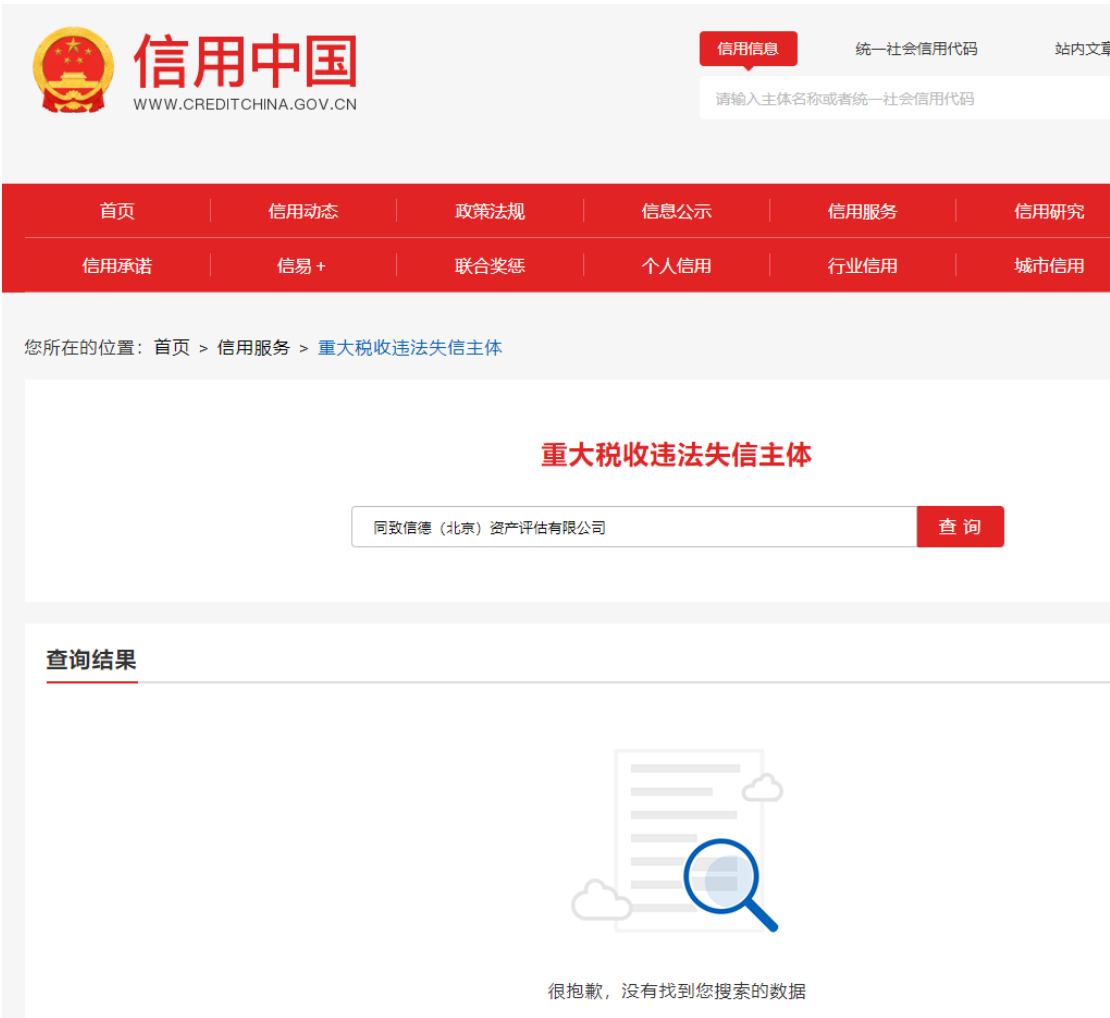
信用中国
WWW.CREDITCHINA.GOV.CN

信用信息 统一社会信用代码 站内文章

请输入主体名称或者统一社会信用代码

首页 信用动态 政策法规 信息公示 信用服务 信用研究
信用承诺 信易+ 联合奖惩 个人信用 行业信用 城市信用

您所在的位置：首页 > 信用服务 > 重大税收违法失信主体

重大税收违法失信主体

同致信德（北京）资产评估有限公司

查 询

查询结果

很抱歉，没有找到您搜索的数据